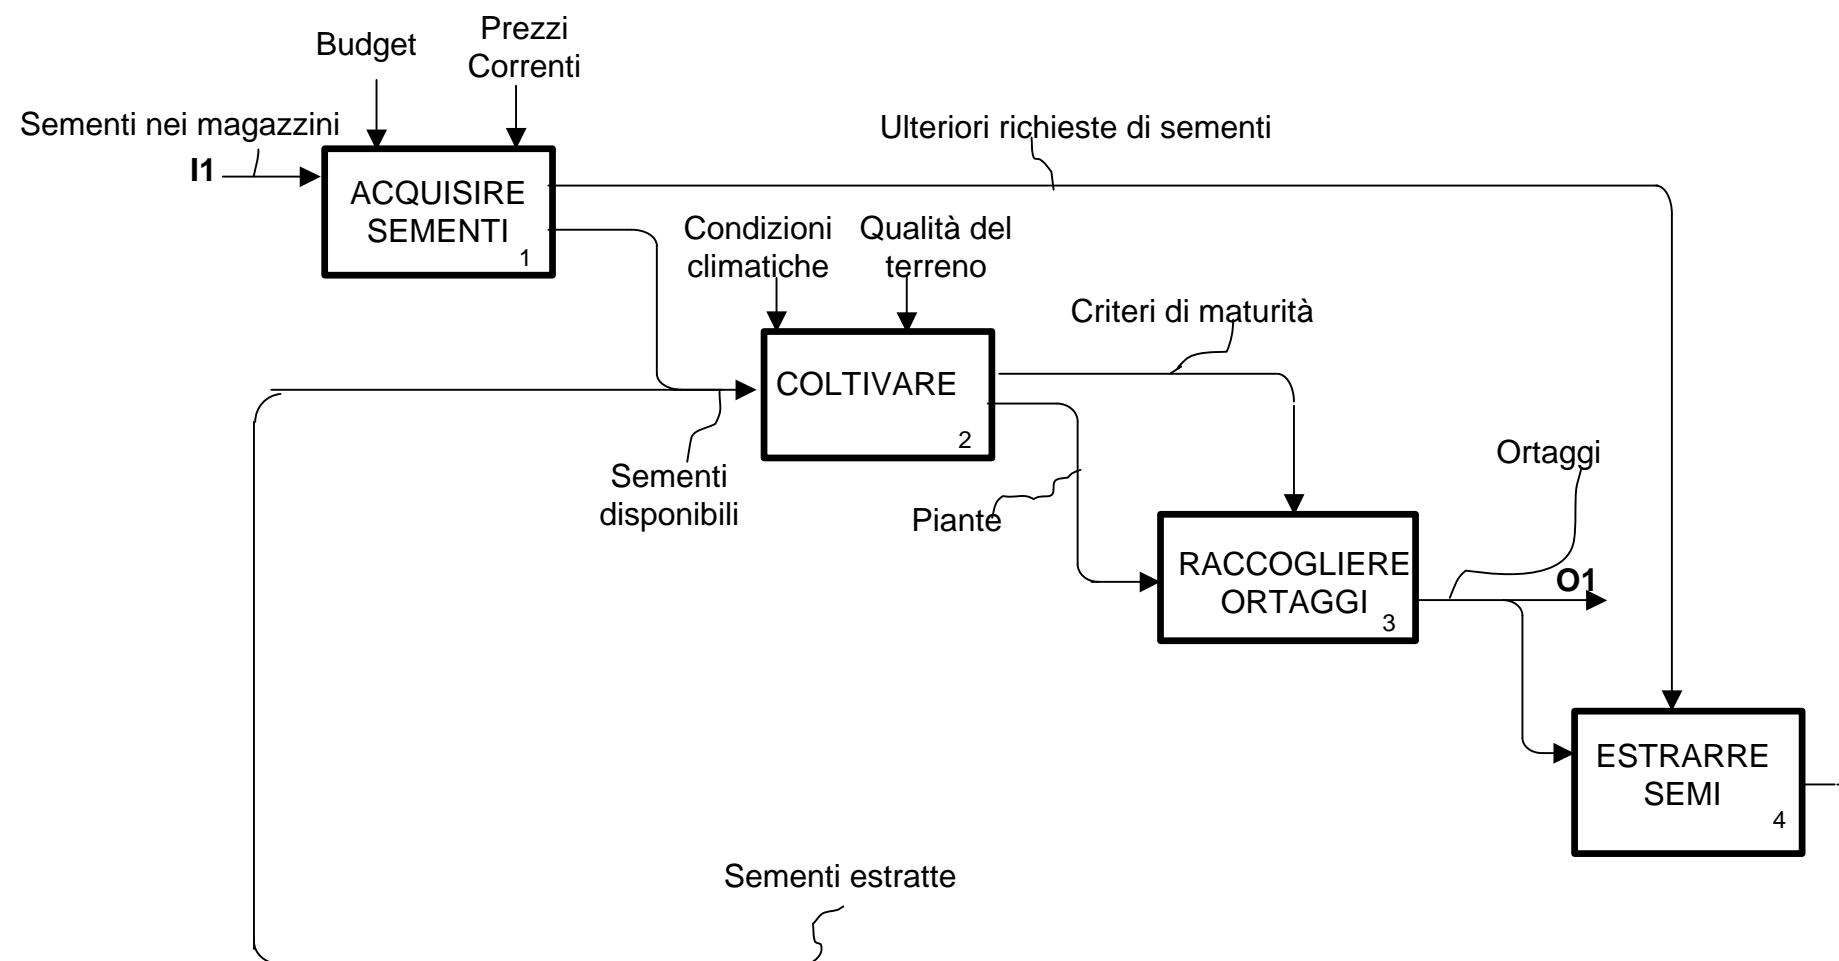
Budget

Prezzi Correnti

Sementi nei magazzini

I1

ACQUISIRE SEMENTI

1

Ulteriori richieste di sementi

Condizioni climatiche

Qualità del terreno

Criteri di maturità

COLTIVARE

2

Sementi disponibili

Piante

Ortaggi

RACCOGLIERE ORTAGGI

3

O1

ESTRARRE SEMI

4

Sementi estratte